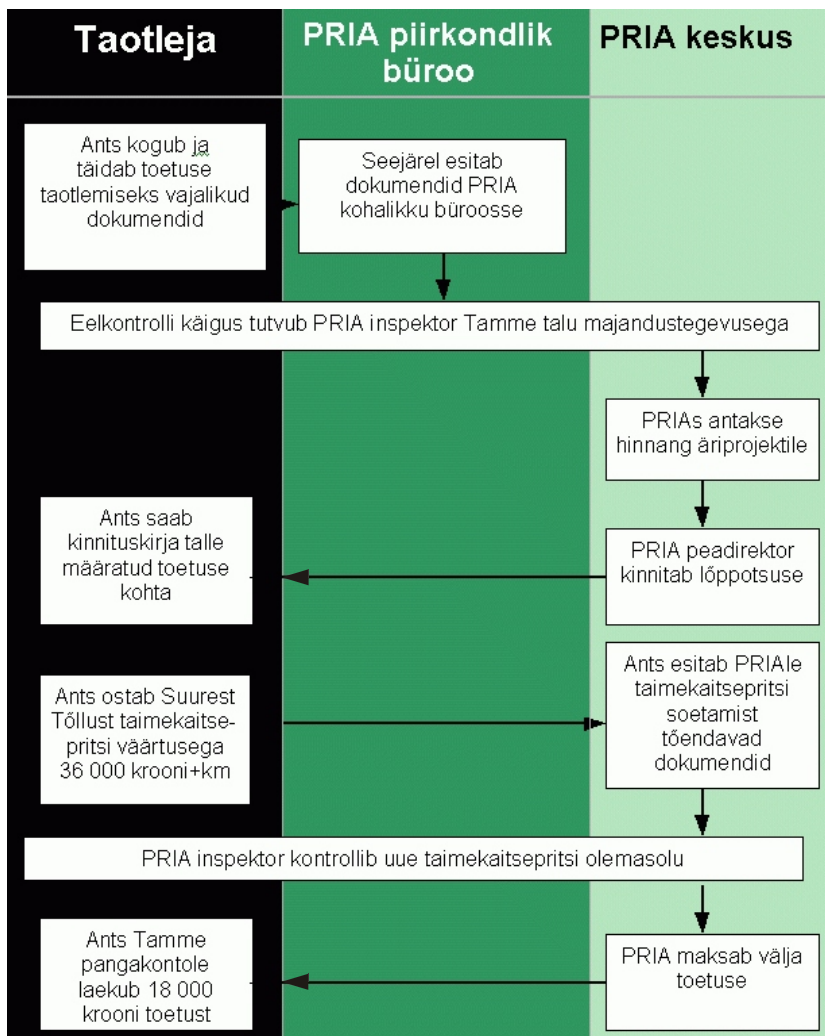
Taotleja

PRIA piirkondlik büroo

PRIA keskus

Ants kogub ja täidab toetuse taotlemiseks vajalikud dokumendid

Seejärel esitab dokumendid PRIA kohalikku büroosse

Eelkontrolli käigus tutvub PRIA inspektor Tamme talu majandustegevusega

PRIAs antakse hinnang äriprojektile

Ants saab kinnituskirja talle määratud toetuse kohta

PRIA peadirektor kinnitab lõppotsuse

Ants ostab Suurest Tõllust taimekaitsepritsi väärtusega 36 000 krooni+km

Ants esitab PRIAle taimekaitsepritsi soetamist tõendavad dokumendid

PRIA inspektor kontrollib uue taimekaitsepritsi olemasolu

Ants Tamme pangakontole laekub 18 000 krooni toetust

PRIA maksab välja toetuse